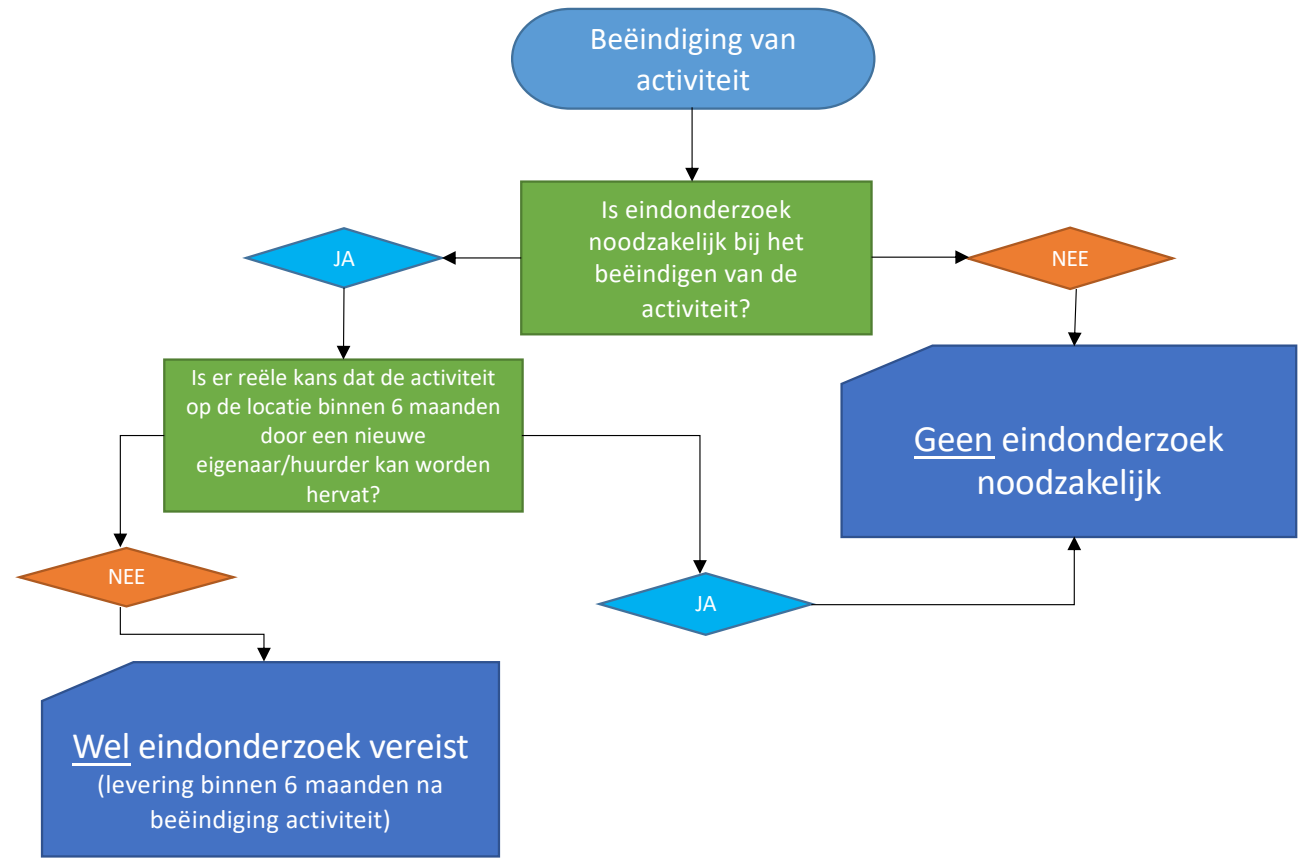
Beëindiging van activiteit

Is eindonderzoek noodzakelijk bij het beëindigen van de activiteit?

JA

NEE

Is er reële kans dat de activiteit op de locatie binnen 6 maanden door een nieuwe eigenaar/huurder kan worden hervat?

Geen eindonderzoek noodzakelijk

NEE

JA

Wel eindonderzoek vereist
(levering binnen 6 maanden na beëindiging activiteit)